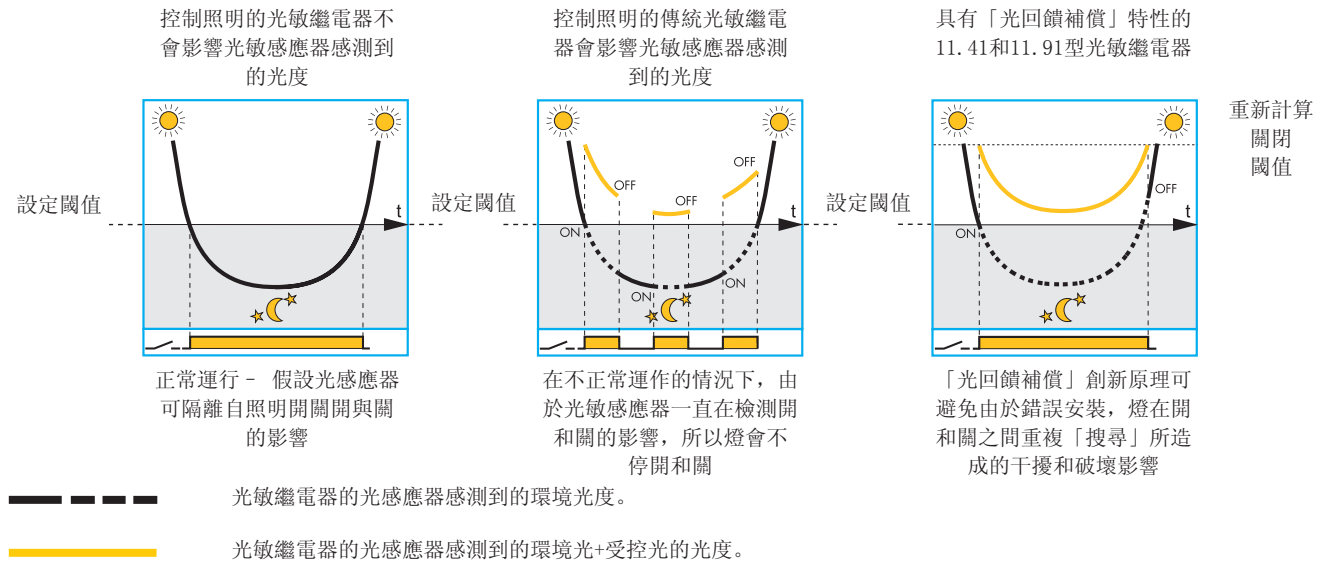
控制照明的光敏繼電器不會影響光敏感應器感測到的光度

設定閾值

t

正常運行 – 假設光感應器可隔離自照明開關開與關的影響

控制照明的傳統光敏繼電器會影響光敏感應器感測到的光度

設定閾值

OFF

OFF

OFF

ON

ON

ON

t

在不正常運作的情況下，由於光敏感應器一直在檢測開和關的影響，所以燈會不停開和關

具有「光回饋補償」特性的11.41和11.91型光敏繼電器

重新計算關閉閾值

設定閾值

OFF

ON

t

「光回饋補償」創新原理可避免由於錯誤安裝，燈在開和關之間重複「搜尋」所造成的干擾和破壞影響

光敏繼電器的光感應器感測到的環境光度。

光敏繼電器的光感應器感測到的環境光+受控光的光度。